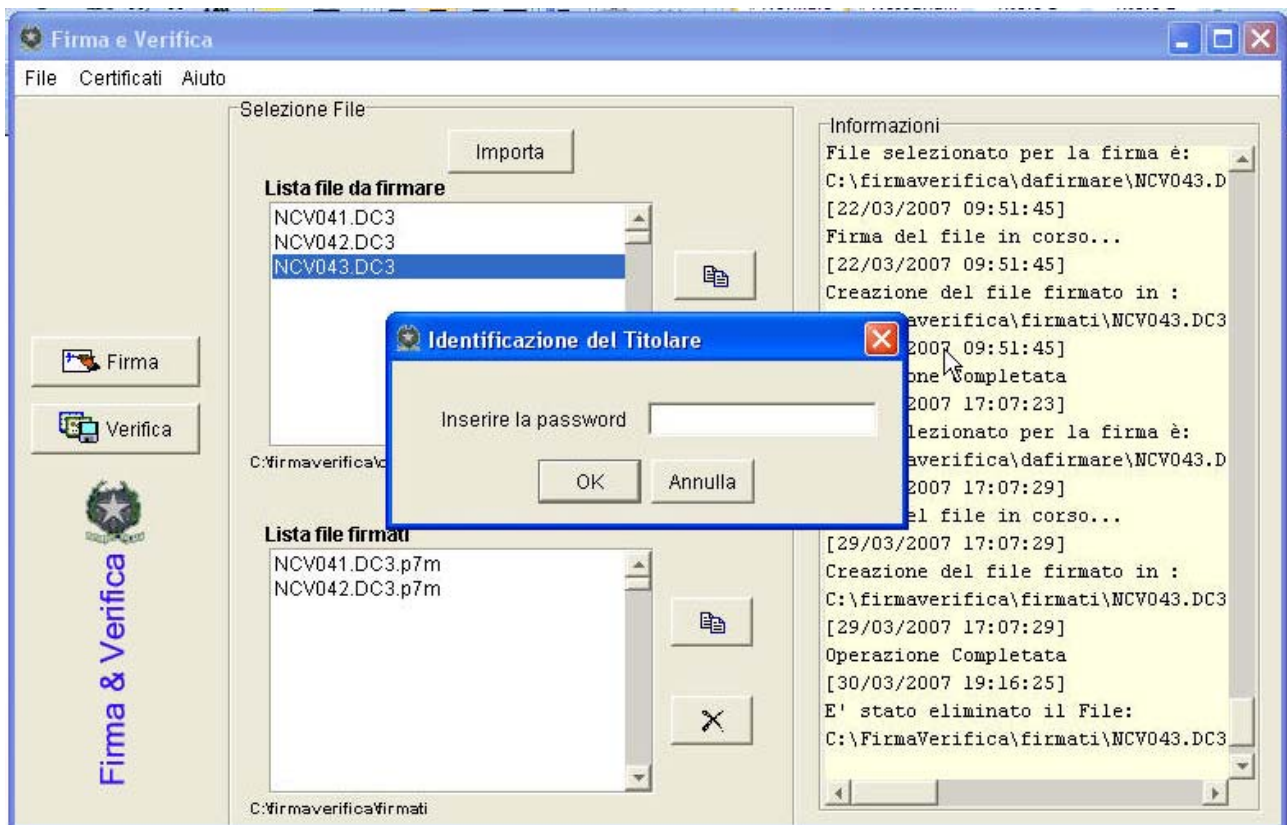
Firma e Verifica

File Certificati Aiuto

Selezione File

Importa

Lista file da firmare

NCV041.DC3
NCV042.DC3
NCV043.DC3

C:\firmaverifica\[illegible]

Lista file firmati

NCV041.DC3.p7m
NCV042.DC3.p7m

C:\firmaverifica\firmati

Firma

Verifica

Firma & Verifica

Informazioni

File selezionato per la firma è:
C:\firmaverifica\dafirmare\NCV043.D
[22/03/2007 09:51:45]
Firma del file in corso...
[22/03/2007 09:51:45]
Creazione del file firmato in :
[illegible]averifica\firmati\NCV043.DC3
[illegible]2007 09:51:45]
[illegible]one Completata
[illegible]2007 17:07:23]
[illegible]lezionato per la firma è:
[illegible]averifica\dafirmare\NCV043.D
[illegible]2007 17:07:29]
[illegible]el file in corso...
[29/03/2007 17:07:29]
Creazione del file firmato in :
C:\firmaverifica\firmati\NCV043.DC3
[29/03/2007 17:07:29]
Operazione Completata
[30/03/2007 19:16:25]
E' stato eliminato il File:
C:\FirmaVerifica\firmati\NCV043.DC3

Identificazione del Titolare

Inserire la password

OK

Annulla